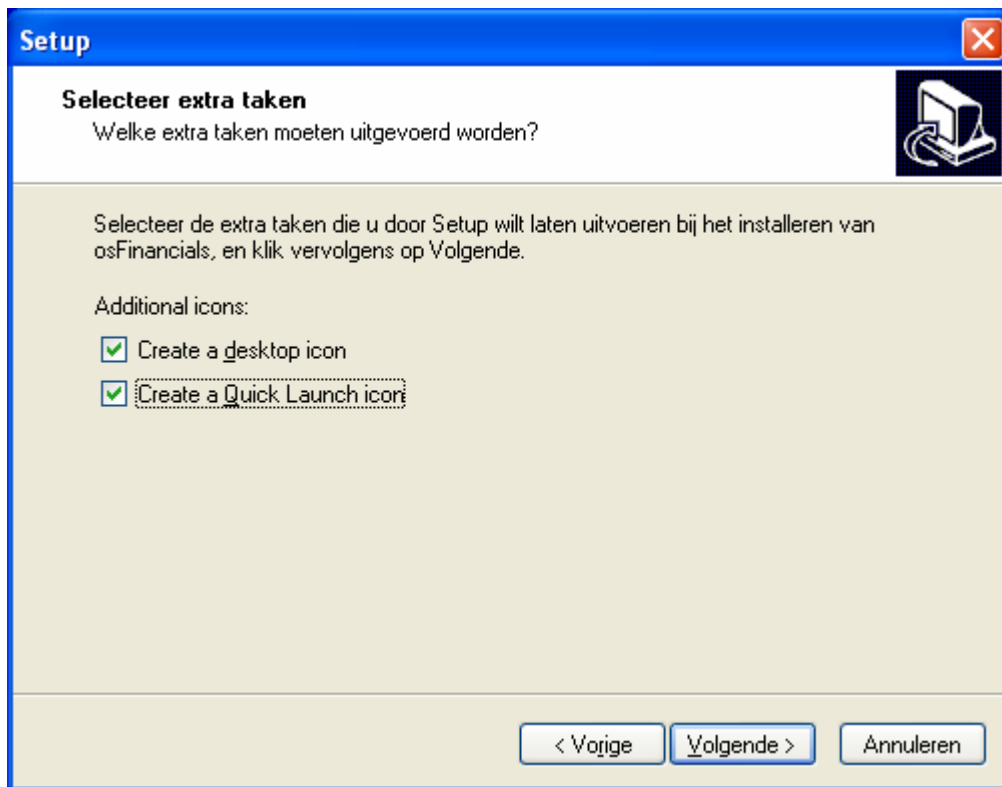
Setup

Selecteer extra taken
Welke extra taken moeten uitgevoerd worden?

Selecteer de extra taken die u door Setup wilt laten uitvoeren bij het installeren van osFinancials, en klik vervolgens op Volgende.

Additional icons:

Create a desktop icon

Create a Quick Launch icon

< Vorige
Volgende >
Annuleren